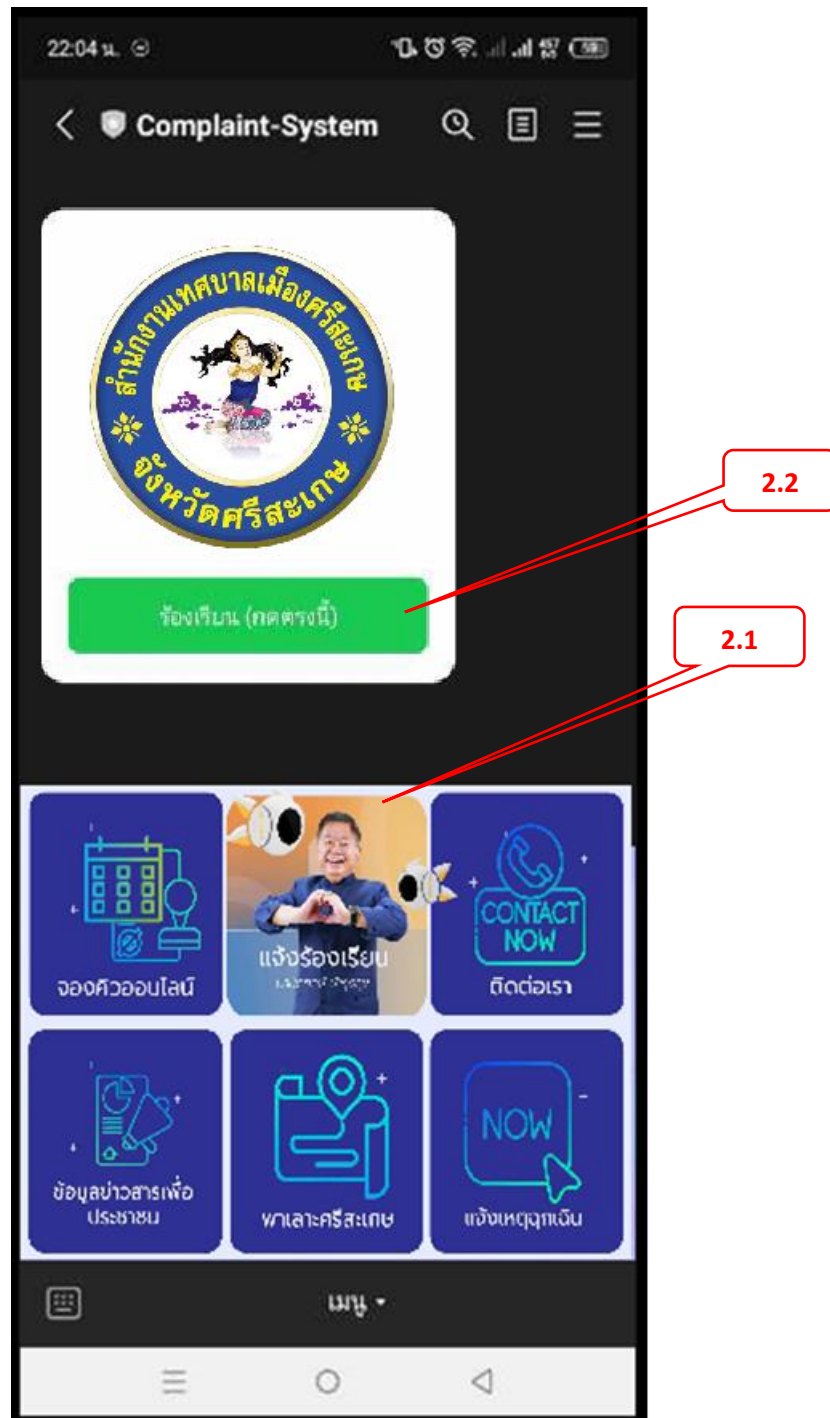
22:04 น.

Complaint-System

สำนักงานเทศบาลเมืองศรีสะเกษ

จังหวัดศรีสะเกษ

ร้องเรียน (กดตรงนี้)

2.2

2.1

จองคิวออนไลน์

แจ้งร้องเรียน

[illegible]

CONTACT NOW

ติดต่อเรา

ข้อมูลข่าวสารเพื่อประชาชน

พาเลาะศรีสะเกษ

NOW

แจ้งเหตุฉุกเฉิน

เมนู